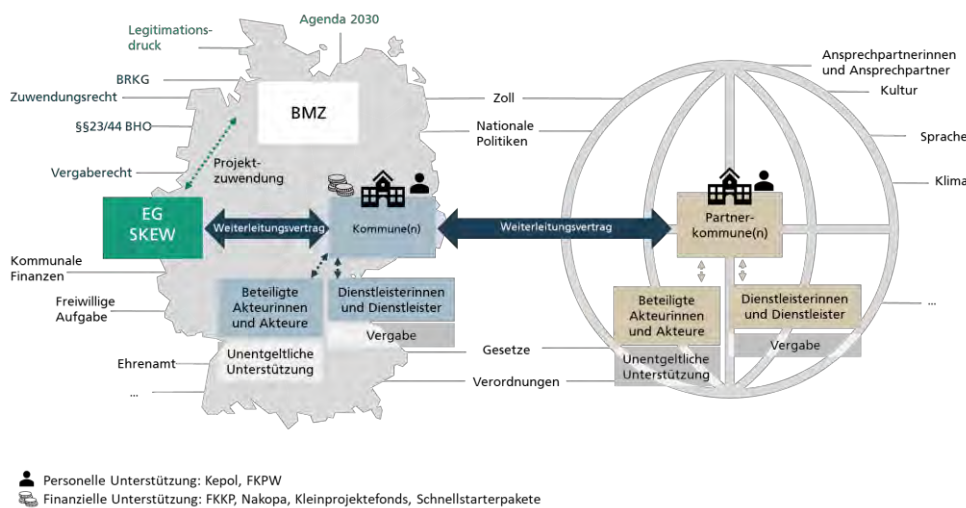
Legitimationsdruck

Agenda 2030

BRKG

Zuwendungsrecht

§§23/44 BHO

Vergaberecht

BMZ

Zoll

Nationale Politiken

Projektzuwendung

EG SKEW

Weiterleitungsvertrag

Kommune(n)

Weiterleitungsvertrag

Partnerkommune(n)

Kommunale Finanzen

Freiwillige Aufgabe

Beteiligte Akteurinnen und Akteure

Dienstleisterinnen und Dienstleister

Vergabe

Ehrenamt

Unentgeltliche Unterstützung

...

Gesetze

Verordnungen

Ansprechpartnerinnen und Ansprechpartner

Kultur

Sprache

Klima

Beteiligte Akteurinnen und Akteure

Dienstleisterinnen und Dienstleister

Vergabe

Unentgeltliche Unterstützung

...

Personelle Unterstützung: Kepol, FKPW

Finanzielle Unterstützung: FKKP, Nakopa, Kleinprojektefonds, Schnellstarterpakete